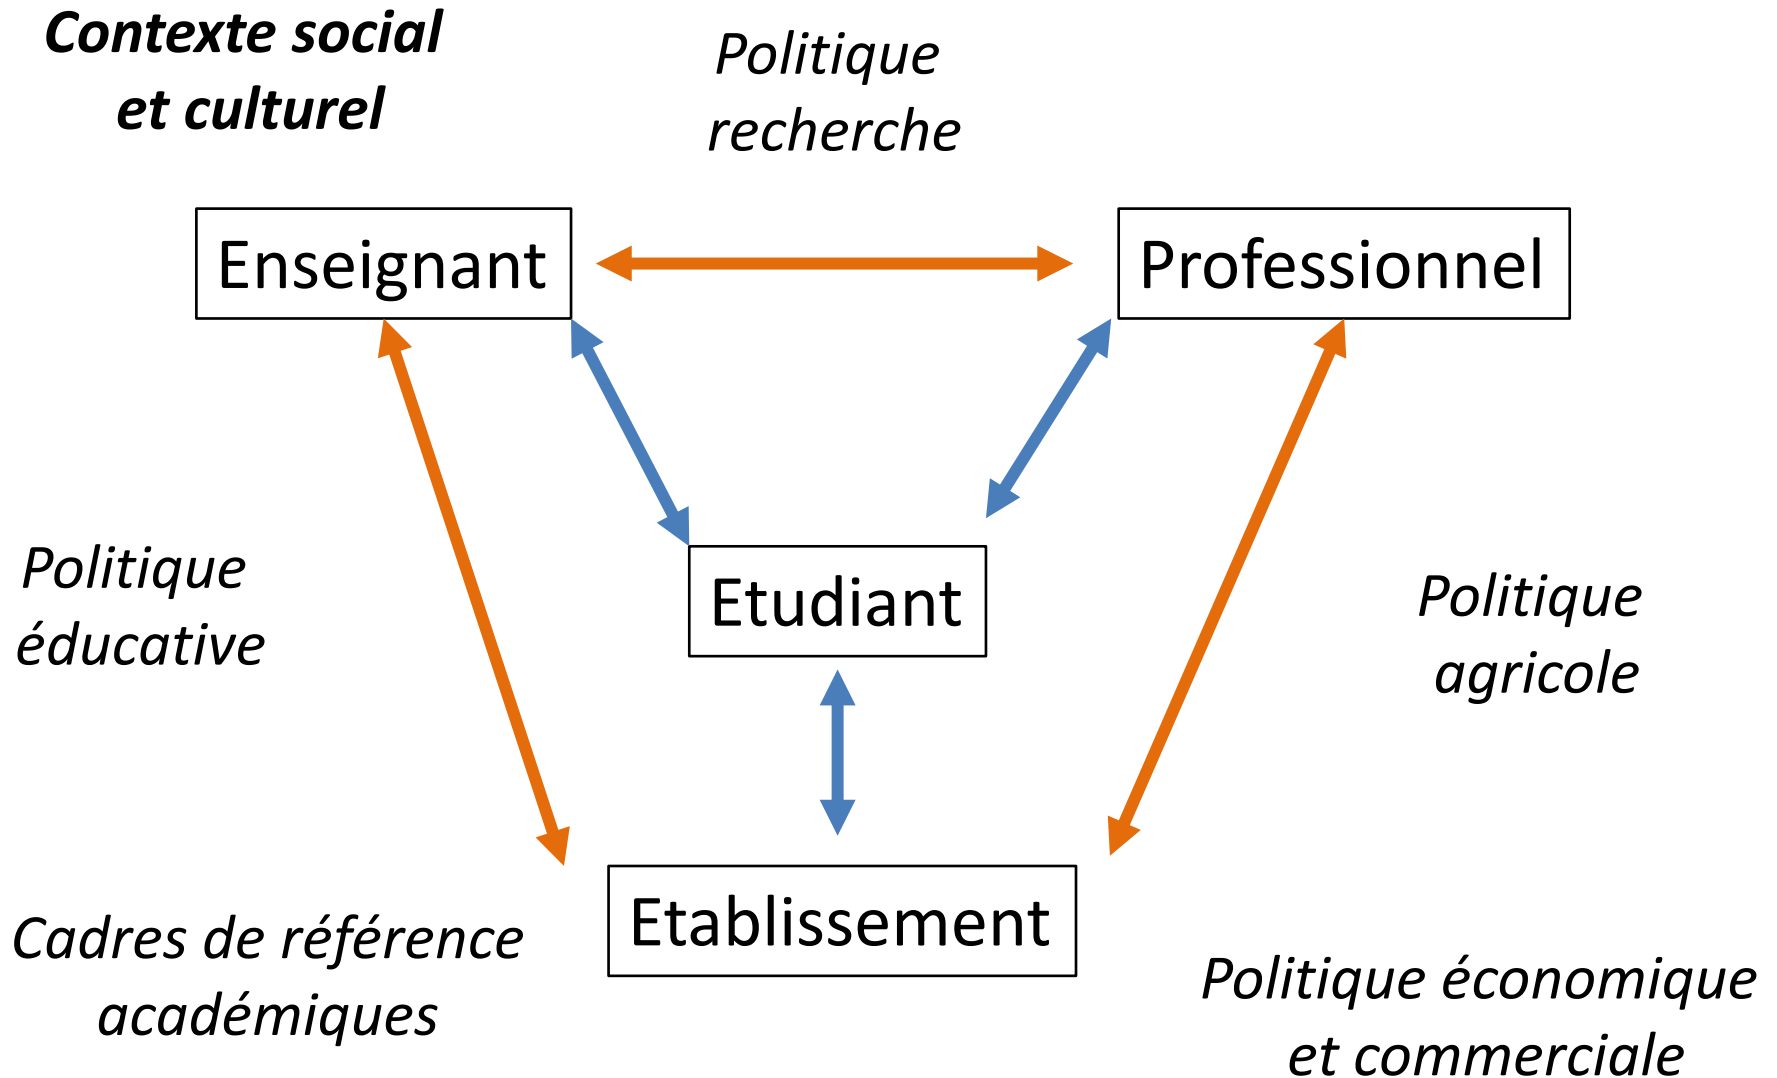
Contexte social et culturel

Politique recherche

Enseignant

Professionnel

Politique éducative

Etudiant

Politique agricole

Etablissement

Cadres de référence académiques

Politique économique et commerciale